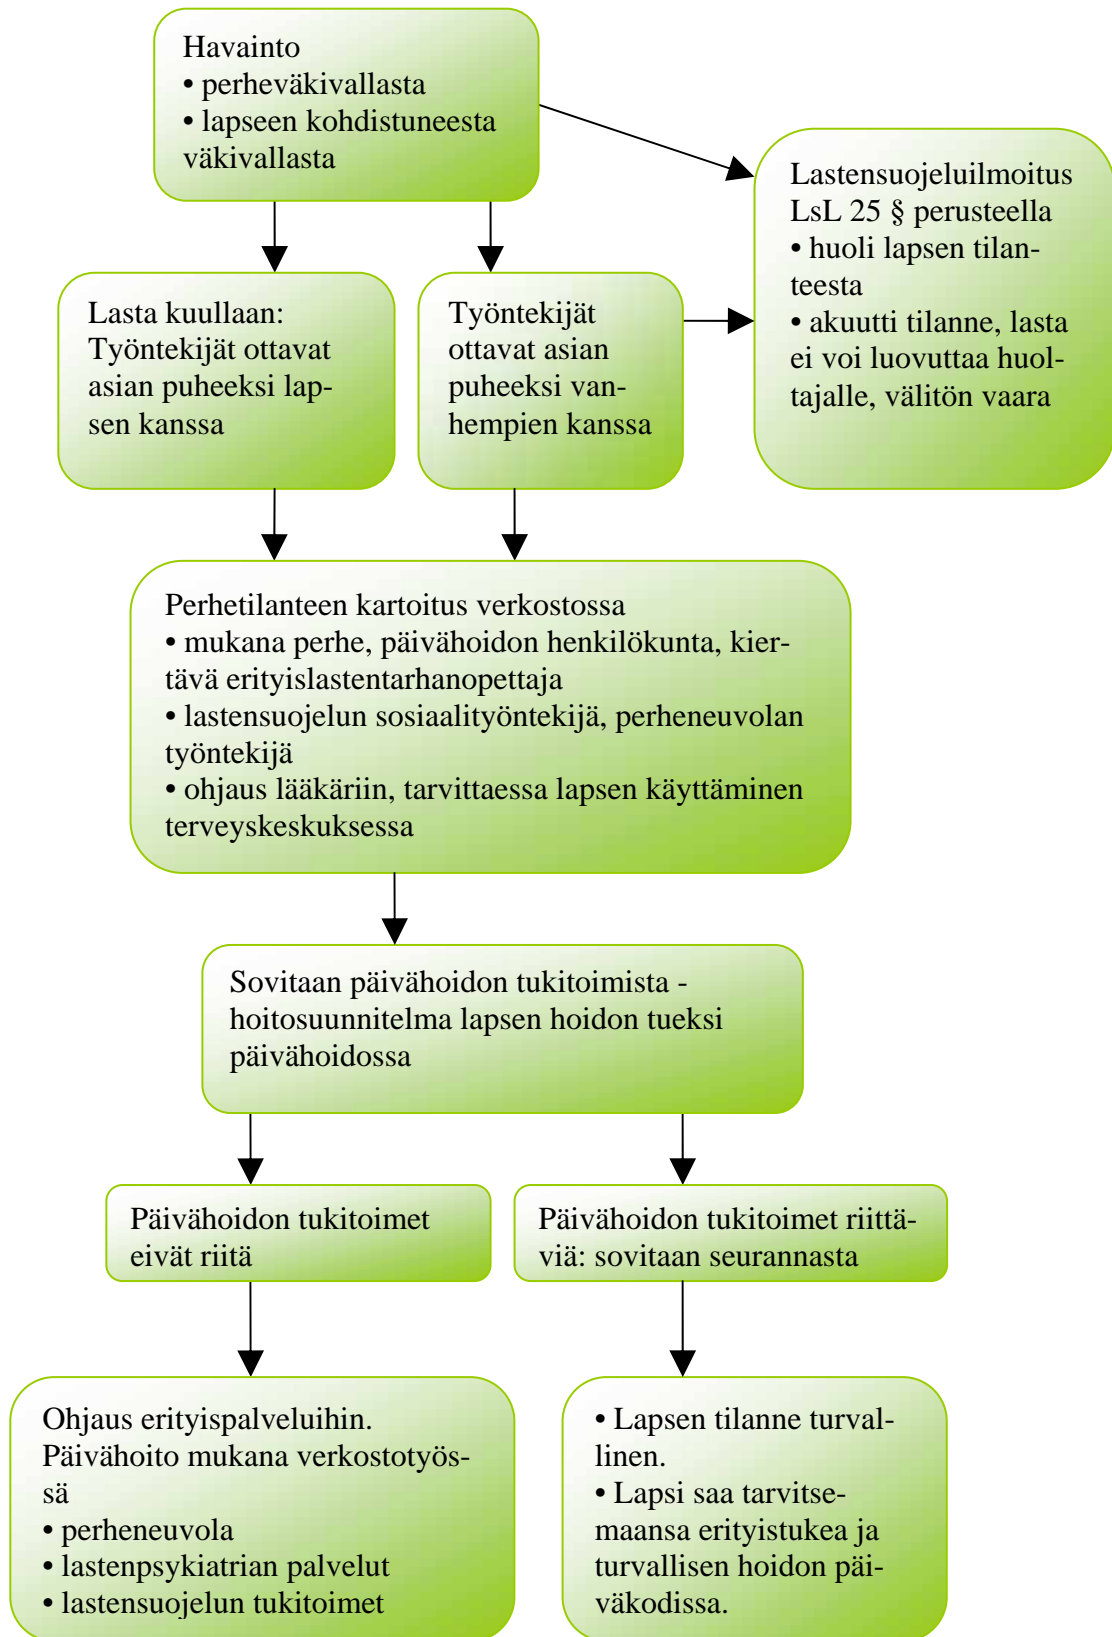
Havainto
• perheväkivallasta
• lapseen kohdistuneesta väkivallasta

Lastensuojeluilmoitus LsL 25 § perusteella
• huoli lapsen tilanteesta
• akuutti tilanne, lasta ei voi luovuttaa huoltajalle, välitön vaara

Lasta kuullaan: Työntekijät ottavat asian puheeksi lapsen kanssa

Työntekijät ottavat asian puheeksi vanhempien kanssa

Perhetilanteen kartoitus verkostossa
• mukana perhe, päivähoidon henkilökunta, kiertävä erityislastentarhanopettaja
• lastensuojelun sosiaalityöntekijä, perheneuvolan työntekijä
• ohjaus lääkäriin, tarvittaessa lapsen käyttäminen terveyskeskuksessa

Sovitaan päivähoidon tukitoimista - hoitosuunnitelma lapsen hoidon tueksi päivähoidossa

Päivähoidon tukitoimet eivät riitä

Päivähoidon tukitoimet riittäviä: sovitaan seurannasta

Ohjaus erityispalveluihin. Päivähoito mukana verkostotyössä
• perheneuvola
• lastenpsykiatrian palvelut
• lastensuojelun tukitoimet

• Lapsen tilanne turvallinen.
• Lapsi saa tarvitsemaansa erityistukea ja turvallisen hoidon päiväkodissa.